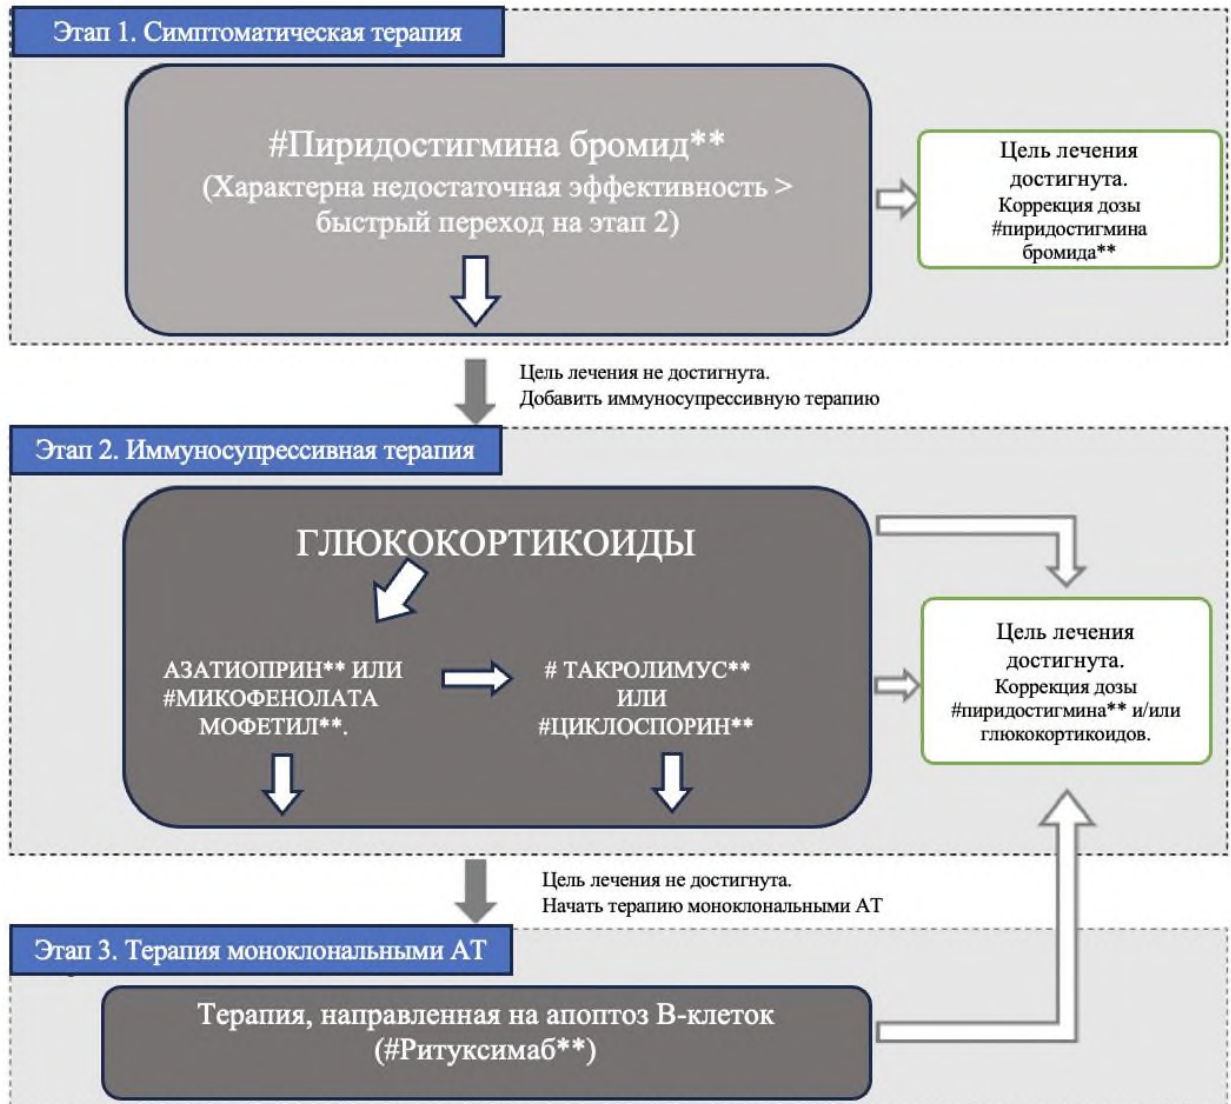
Этап 1. Симптоматическая терапия

#Пиридостигмина бромид**
(Характерна недостаточная эффективность > быстрый переход на этап 2)

Цель лечения достигнута.
Коррекция дозы #пиридостигмина бромида**

Цель лечения не достигнута.
Добавить иммуносупрессивную терапию

Этап 2. Иммуносупрессивная терапия

ГЛЮКОКОРТИКОИДЫ

АЗАТИОПРИН** ИЛИ #МИКОФЕНОЛАТА МОФЕТИЛ**.

# ТАКРОЛИМУС** ИЛИ #ЦИКЛОСПОРИН**

Цель лечения достигнута.
Коррекция дозы #пиридостигмина** и/или глюкокортикоидов.

Цель лечения не достигнута.
Начать терапию моноклональными АТ

Этап 3. Терапия моноклональными АТ

Терапия, направленная на апоптоз В-клеток (#Ритуксимаб**)